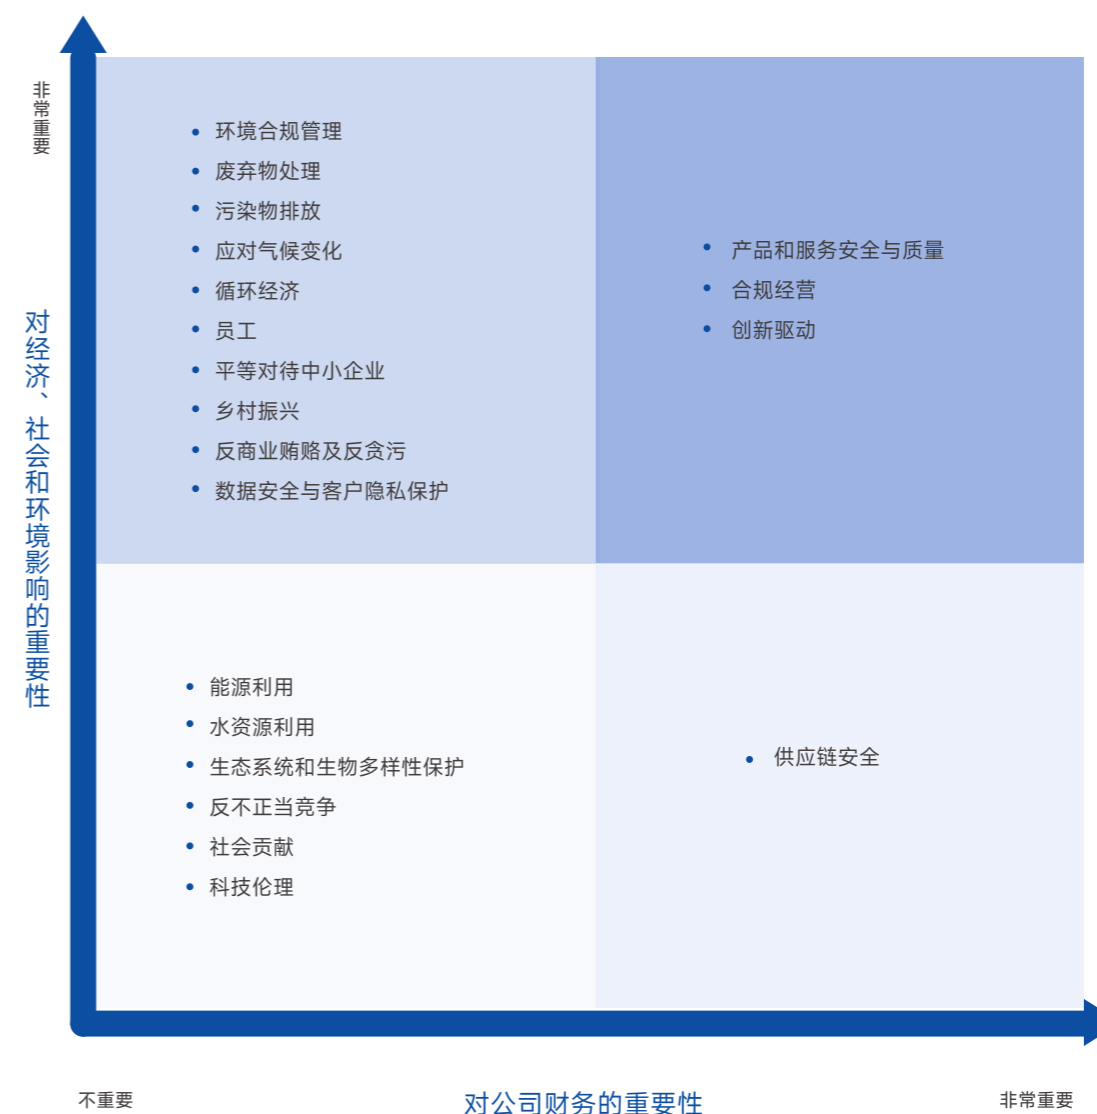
非常重要

对经济、社会和环境影响的重要性

- 环境合规管理
- 废弃物处理
- 污染物排放
- 应对气候变化
- 循环经济
- 员工
- 平等对待中小企业
- 乡村振兴
- 反商业贿赂及反贪污
- 数据安全与客户隐私保护

- 产品和服务安全与质量
- 合规经营
- 创新驱动

- 能源利用
- 水资源利用
- 生态系统和生物多样性保护
- 反不正当竞争
- 社会贡献
- 科技伦理

- 供应链安全

不重要

对公司财务的重要性

非常重要